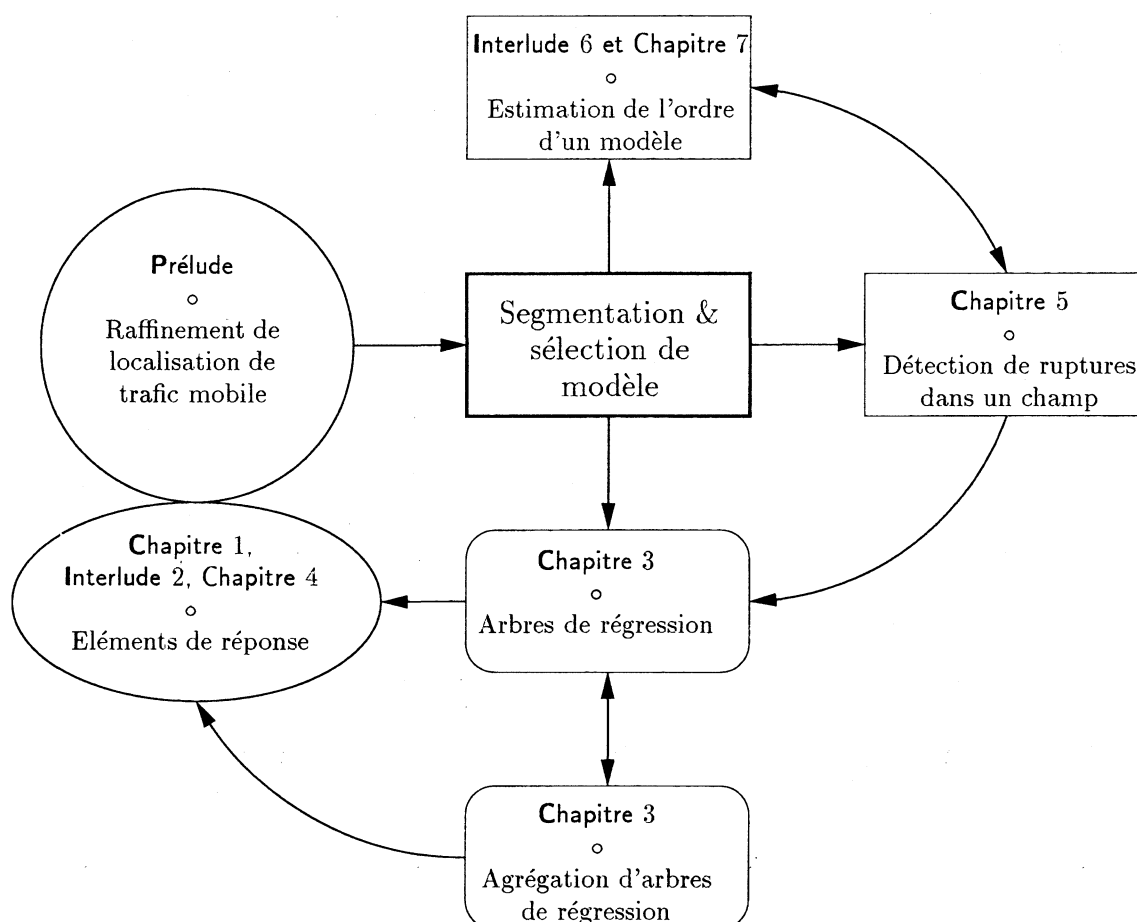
Interlude 6 et Chapitre 7
∘
Estimation de l'ordre d'un modèle

Prélude
∘
Raffinement de localisation de trafic mobile

Segmentation & sélection de modèle

Chapitre 5
∘
Détection de ruptures dans un champ

Chapitre 1, Interlude 2, Chapitre 4
∘
Eléments de réponse

Chapitre 3
∘
Arbres de régression

Chapitre 3
∘
Agrégation d'arbres de régression